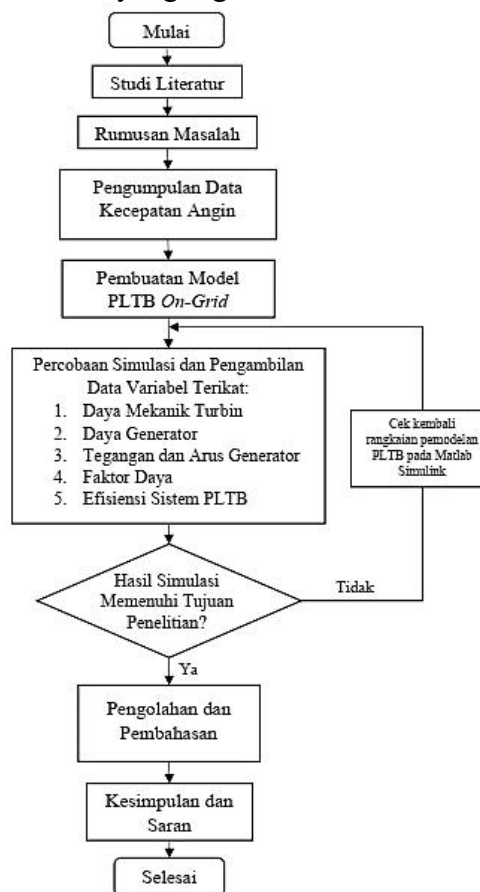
Mulai

Studi Literatur

Rumusan Masalah

Pengumpulan Data Kecepatan Angin

Pembuatan Model PLTB *On-Grid*

Percobaan Simulasi dan Pengambilan Data Variabel Terikat:
1. Daya Mekanik Turbin
2. Daya Generator
3. Tegangan dan Arus Generator
4. Faktor Daya
5. Efisiensi Sistem PLTB

Cek kembali rangkaian pemodelan PLTB pada Matlab Simulink

Hasil Simulasi Memenuhi Tujuan Penelitian?

Tidak

Ya

Pengolahan dan Pembahasan

Kesimpulan dan Saran

Selesai